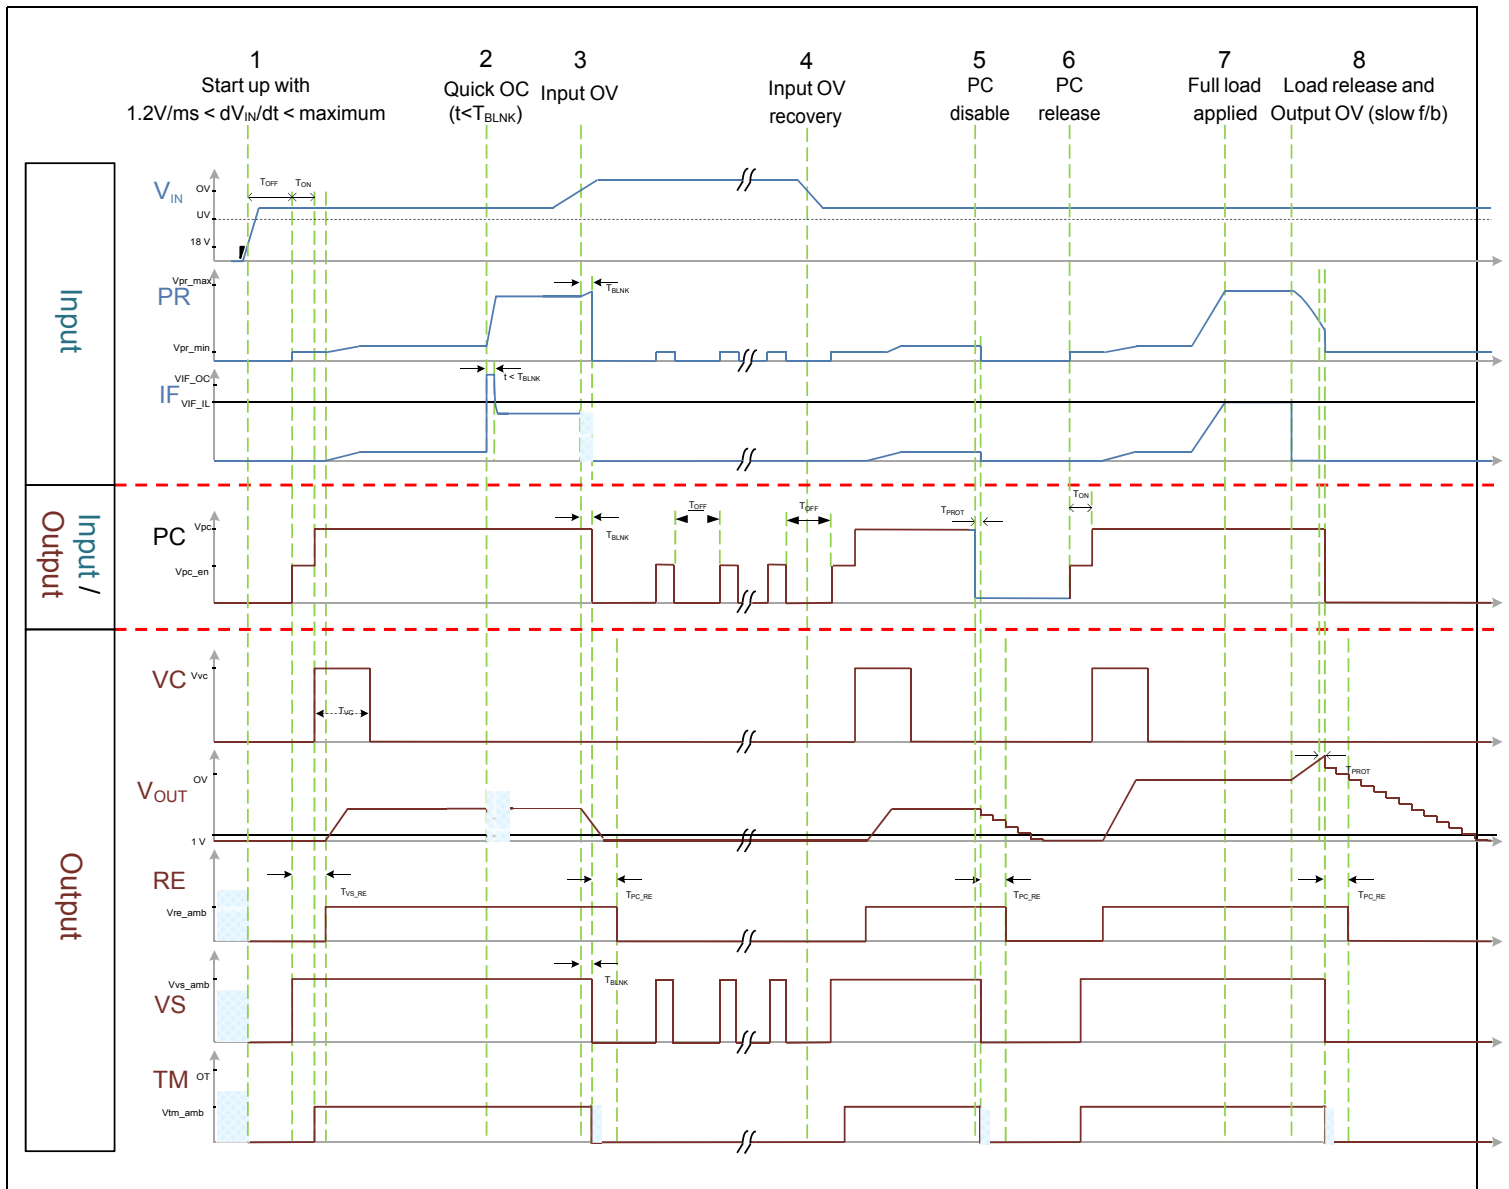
1
Start up with
1.2V/ms < dV$_{IN}$/dt < maximum

2
Quick OC
(t<T$_{BLNK}$)

3
Input OV

4
Input OV
recovery

5
PC
disable

6
PC
release

7
Full load
applied

8
Load release and
Output OV (slow f/b)

Input

V$_{IN}$
OV
UV
18 V
T$_{OFF}$
T$_{ON}$

PR
Vpr_max
Vpr_min
T$_{BLNK}$

IF
VIF_OC
VIF_IL
t < T$_{BLNK}$

Input / Output

PC
Vpc
Vpc_en
T$_{BLNK}$
T$_{OFF}$
T$_{OFF}$
T$_{PROT}$
T$_{ON}$

Output

VC
Vvc
T$_{VC}$

V$_{OUT}$
OV
1 V
T$_{PROT}$

RE
Vre_amb
T$_{VS\_RE}$
T$_{PC\_RE}$
T$_{PC\_RE}$
T$_{PC\_RE}$

VS
Vvs_amb
T$_{BLNK}$

TM
OT
Vtm_amb